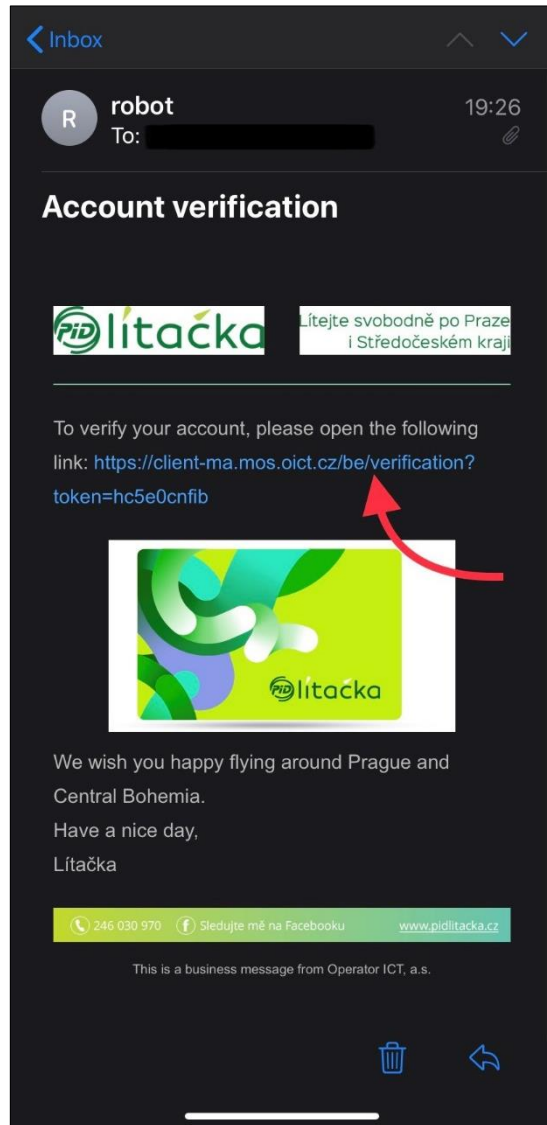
Inbox

R robot
To:
19:26

Account verification

PID lítačka

Létejte svobodně po Praze i Středočeském kraji

To verify your account, please open the following link: https://client-ma.mos.oict.cz/be/verification?token=hc5e0cnfib

PID lítačka

We wish you happy flying around Prague and Central Bohemia.
Have a nice day,
Lítačka

246 030 970 Sledujte mě na Facebooku www.pidlitacka.cz

This is a business message from Operator ICT, a.s.